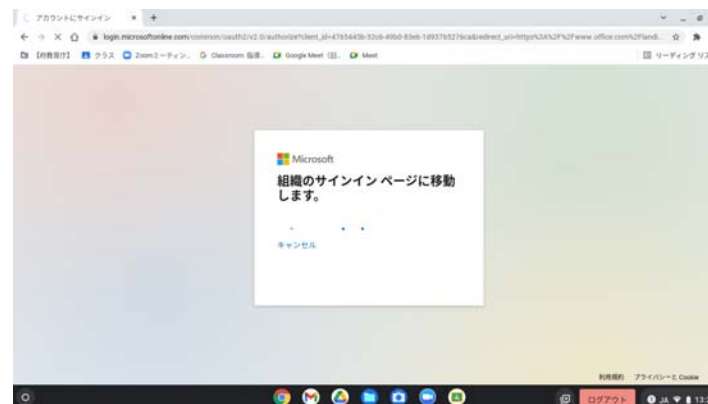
アカウントにサインイン × +

login.microsoftonline.com/common/oauth2/v2.0/authorize?client_id=4765445b-32c6-49b0-83e6-1d93765276ca&redirect_uri=https%3A%2F%2Fwww.office.com%2Flandi...

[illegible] クラス Zoomミーティン... Classroom 協... Google Meet (旧... Meet

リーディング リ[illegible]

Microsoft

組織のサインイン ページに移動します。

キャンセル

利用規約 プライバシーと Cookie

ログアウト JA 13:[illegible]